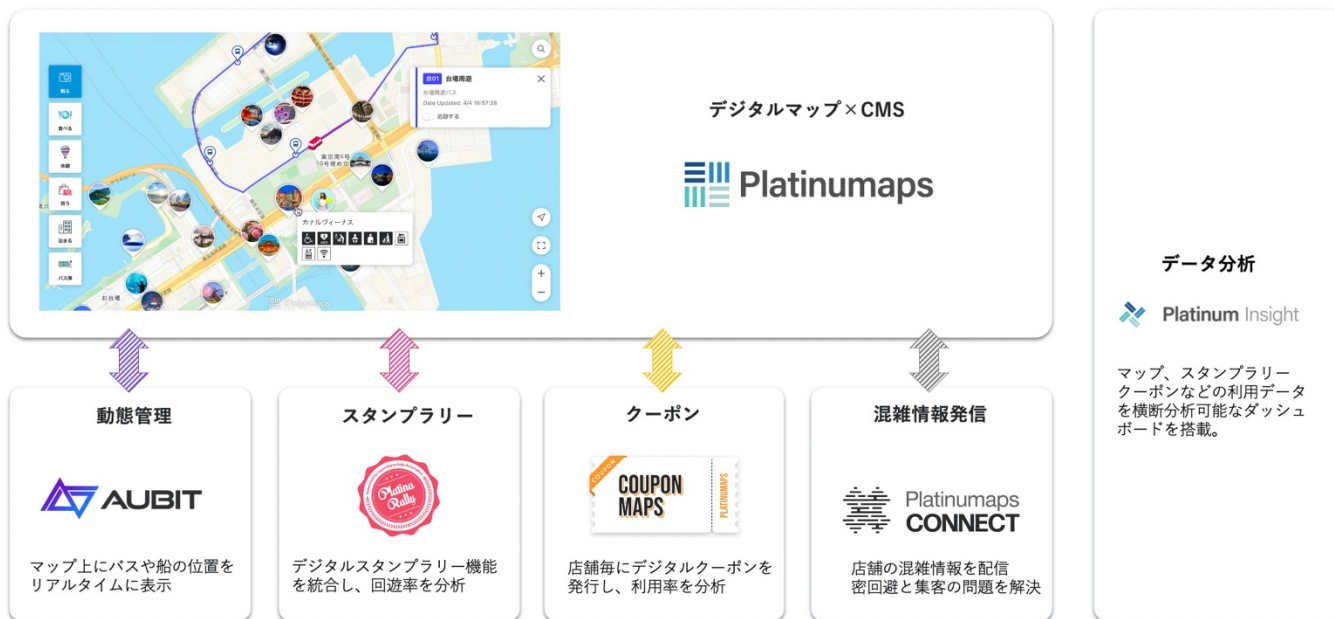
見る

食べる

体験

買う

泊まる

バス旅

台01 台場周遊

台場周遊バス

Date Updated: 4/4 16:57:28

追跡する

東京湾岸5号
10号埋め立公園

カナルヴィーナス

お台場

© platinumaps

デジタルマップ×CMS

Platinumaps

データ分析

Platinum Insight

マップ、スタンプラリー
クーポンなどの利用データ
を横断分析可能なダッシュ
ボードを搭載。

動態管理

AUBIT

マップ上にバスや船の位置を
リアルタイムに表示

スタンプラリー

Platina Rally

デジタルスタンプラリー機能
を統合し、回遊率を分析

クーポン

COUPON

COUPON MAPS

PLATINUMAPS

店舗毎にデジタルクーポンを
発行し、利用率を分析

混雑情報発信

Platinumaps CONNECT

店舗の混雑情報を配信
密回避と集客の問題を解決